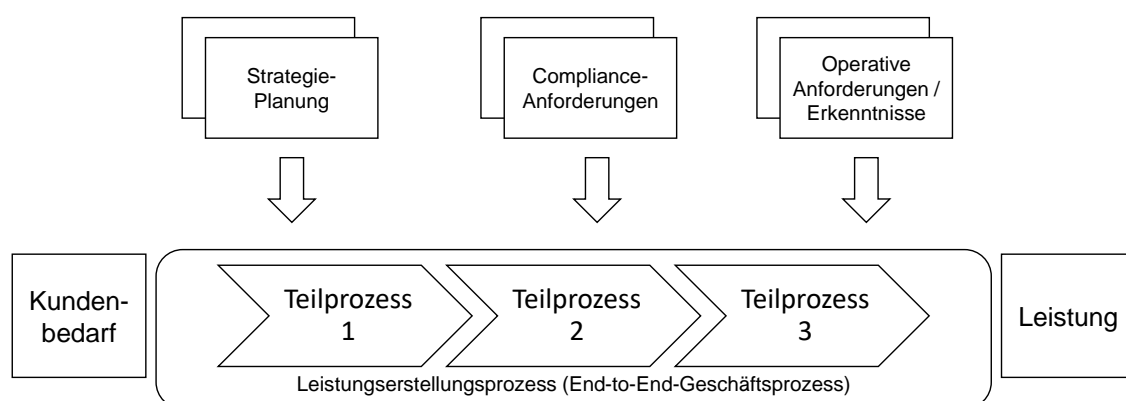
Strategie-Planung

Compliance-Anforderungen

Operative Anforderungen / Erkenntnisse

Kunden-bedarf

Teilprozess 1

Teilprozess 2

Teilprozess 3

Leistung

Leistungserstellungsprozess (End-to-End-Geschäftsprozess)